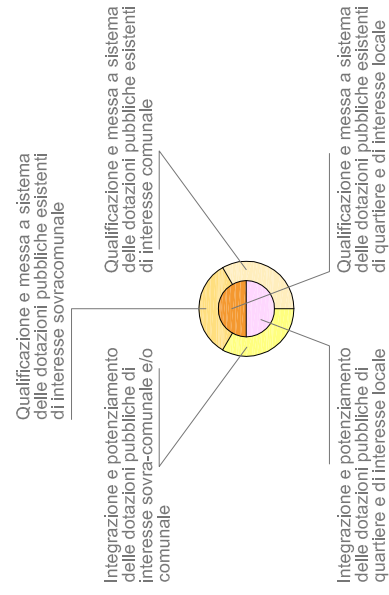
Qualificazione e messa a sistema delle dotazioni pubbliche esistenti di interesse sovracomunale

Qualificazione e messa a sistema delle dotazioni pubbliche esistenti di interesse comunale

Qualificazione e messa a sistema delle dotazioni pubbliche esistenti di quartiere e di interesse locale

Integrazione e potenziamento delle dotazioni pubbliche di interesse sovra-comunale e/o comunale

Integrazione e potenziamento delle dotazioni pubbliche di quartiere e di interesse locale